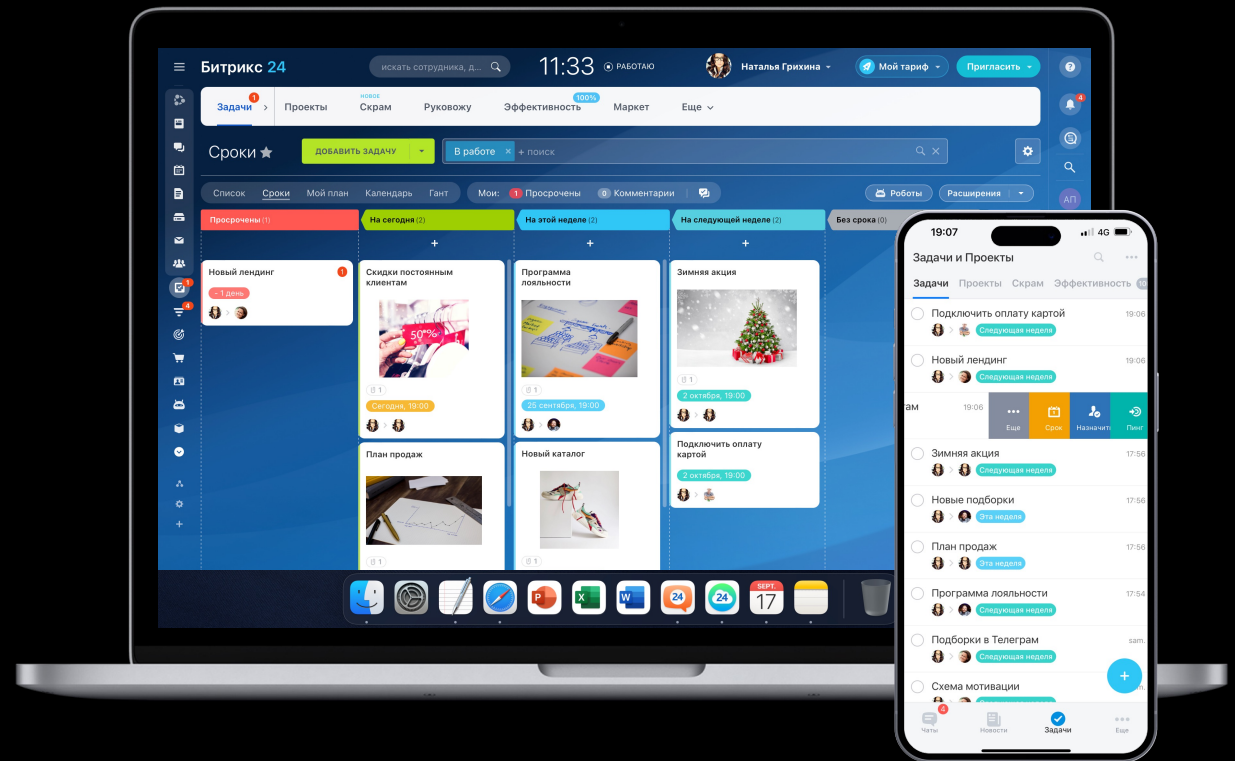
Битрикс 24
искать сотрудника, д...
11:33
РАБОТАЮ
Наталья Грихина
Мой тариф
Пригласить

Задачи 1
Проекты
НОВОЕ
Скрам
Руковожу
100%
Эффективность
Маркет
Еще

Сроки
ДОБАВИТЬ ЗАДАЧУ
В работе
+ поиск

Список
Сроки
Мой план
Календарь
Гант
Мои: 1 Просрочены 0 Комментарии
Роботы
Расширения

Просрочены (1)
На сегодня (2)
На этой неделе (2)
На следующей неделе (2)
Без срока (0)

Новый лендинг
- 1 день

Скидки постоянным клиентам
50%
1
Сегодня, 19:00

План продаж
1

Программа лояльности
1
25 сентября, 19:00

Новый каталог
1

Зимняя акция
1
2 октября, 19:00

Подключить оплату картой
2 октября, 19:00

SEPT.
17

19:07
4G
Задачи и Проекты
Задачи
Проекты
Скрам
Эффективность
Подключить оплату картой
19:06
Следующая неделя
Новый лендинг
19:06
Следующая неделя
грам
19:06
Еще
Срок
Назначить
Пинг
Зимняя акция
17:56
Следующая неделя
Новые подборки
17:56
Эта неделя
План продаж
17:56
Эта неделя
Программа лояльности
17:54
Следующая неделя
Подборки в Телеграм
Следующая неделя
Схема мотивации
4
Чаты
Новости
Задачи
Еще